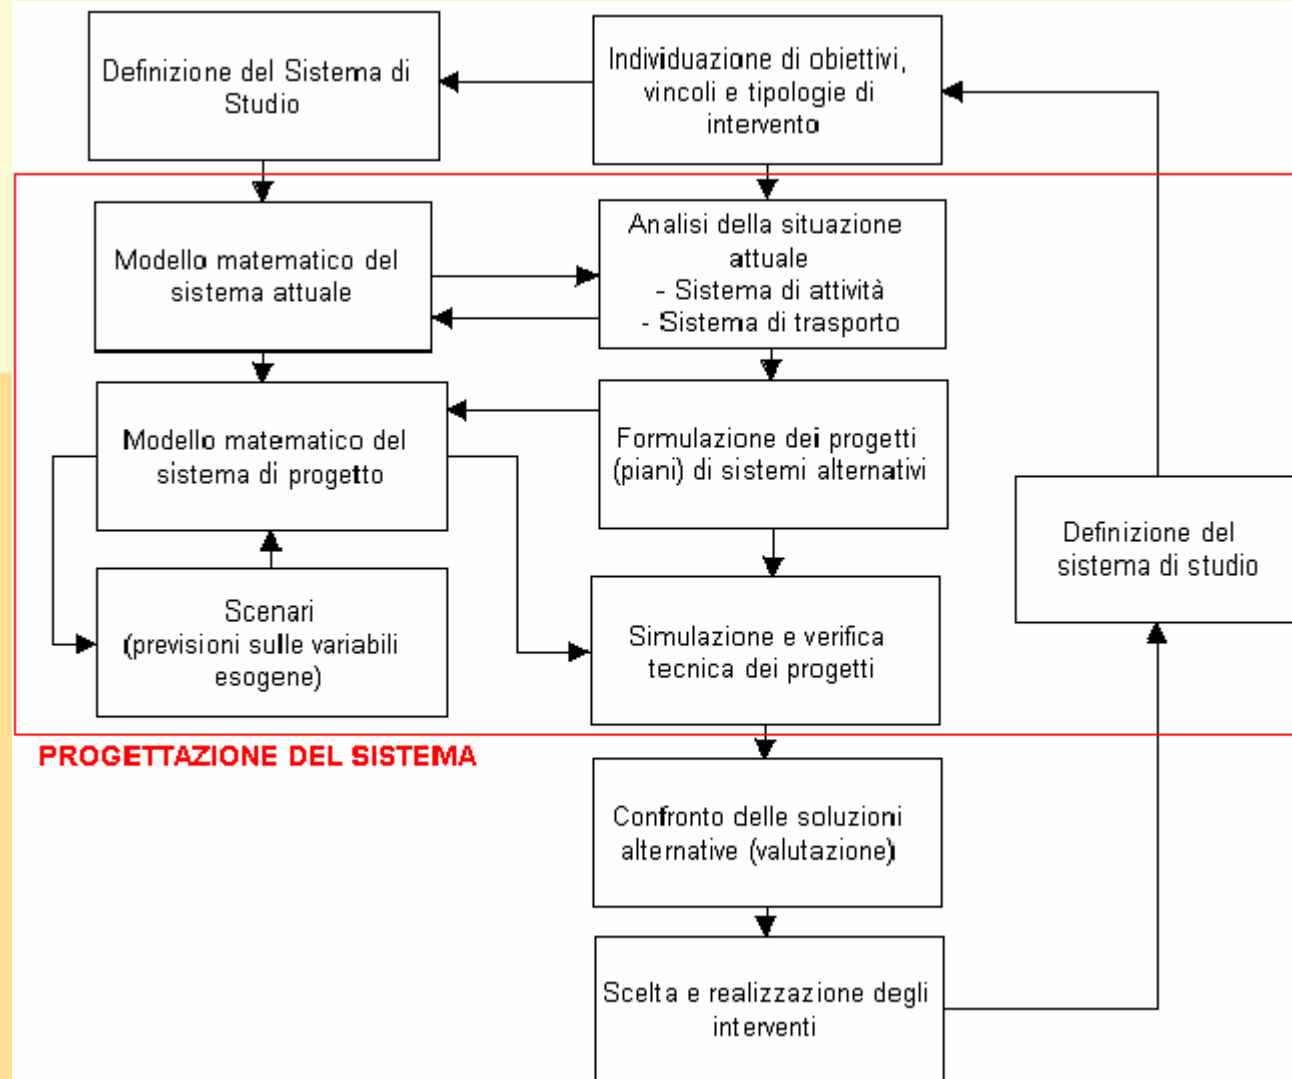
Definizione del Sistema di Studio

Individuazione di obiettivi, vincoli e tipologie di intervento

Modello matematico del sistema attuale

Analisi della situazione attuale
- Sistema di attività
- Sistema di trasporto

Modello matematico del sistema di progetto

Formulazione dei progetti (piani) di sistemi alternativi

Definizione del sistema di studio

Scenari (previsioni sulle variabili esogene)

Simulazione e verifica tecnica dei progetti

PROGETTAZIONE DEL SISTEMA

Confronto delle soluzioni alternative (valutazione)

Scelta e realizzazione degli interventi